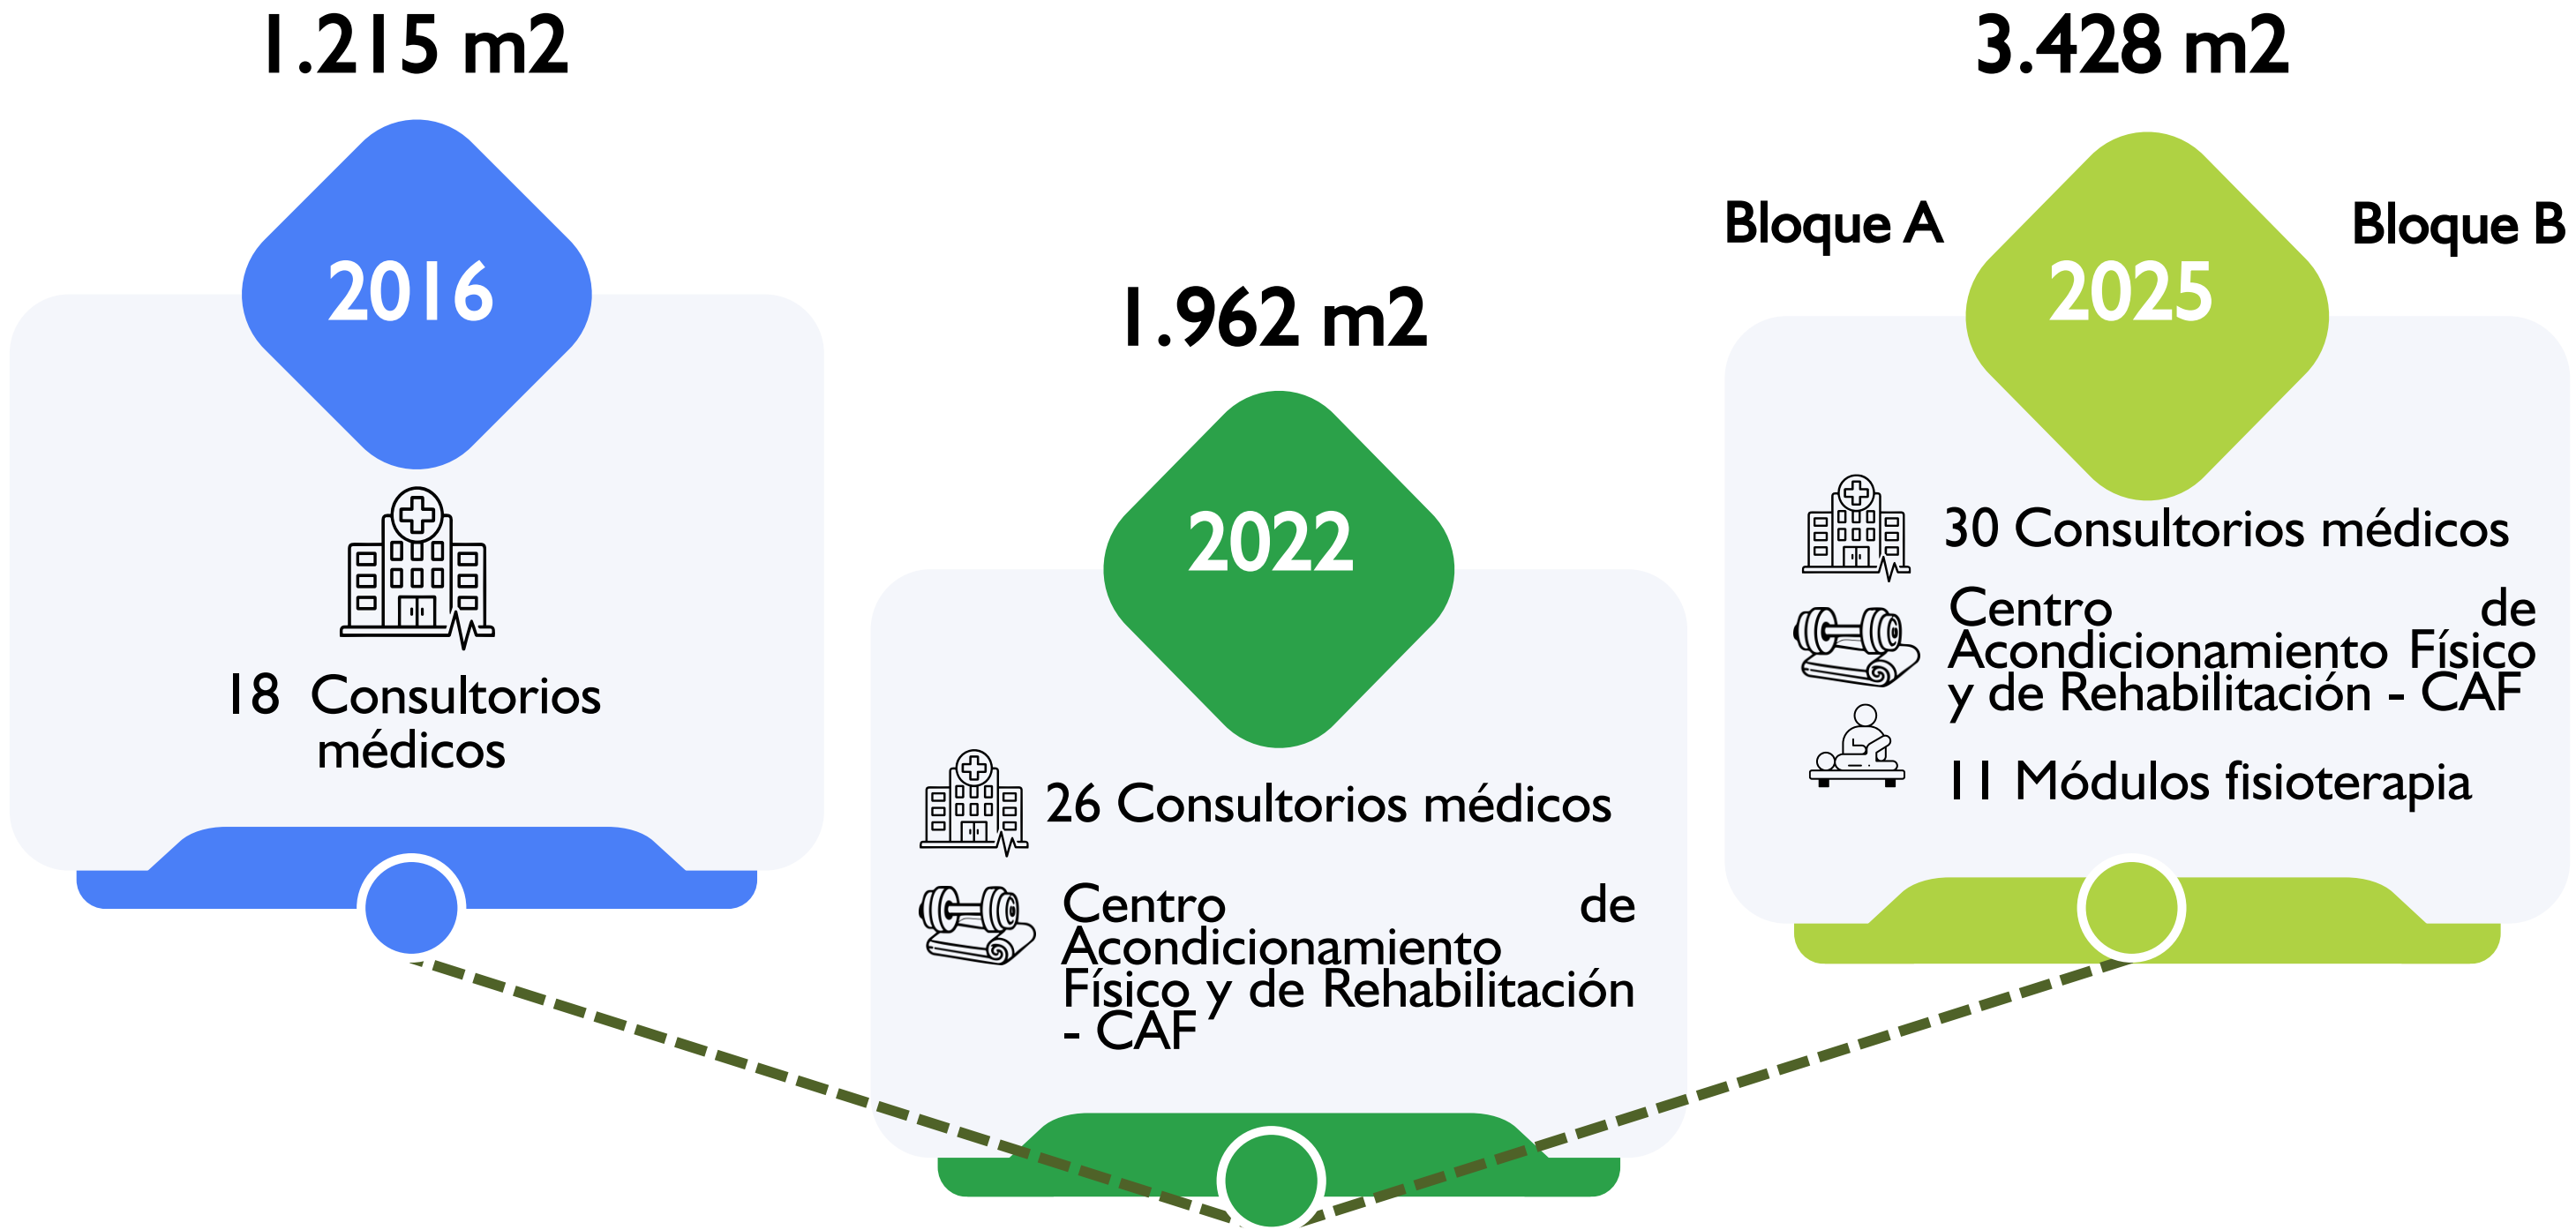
1.215 m2

2016

18 Consultorios médicos

1.962 m2

2022

26 Consultorios médicos

Centro de Acondicionamiento Físico y de Rehabilitación - CAF

3.428 m2

Bloque A

2025

Bloque B

30 Consultorios médicos

Centro de Acondicionamiento Físico y de Rehabilitación - CAF

11 Módulos fisioterapia